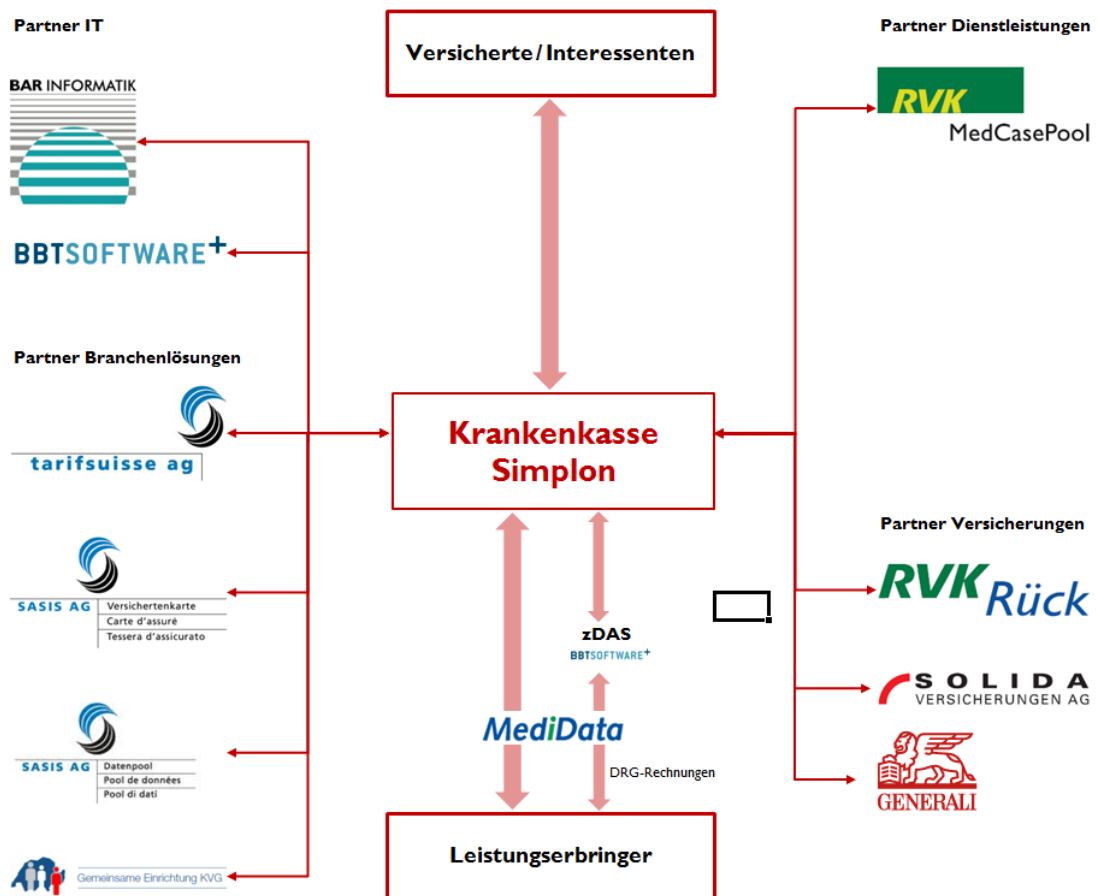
Partner IT

BAR INFORMATIK

BBTSOFTWARE+

Partner Branchenlösungen

tarifsuisse ag

SASIS AG
Versichertenkarte
Carte d'assuré
Tessera d'assicurato

SASIS AG
Datenpool
Pool de données
Pool di dati

Gemeinsame Einrichtung KVG

Versicherte / Interessenten

Krankenkasse Simplon

zDAS
BBTSOFTWARE+

MediData

DRG-Rechnungen

Leistungserbringer

Partner Dienstleistungen

RVK
MedCasePool

Partner Versicherungen

RVK Rück

SOLIDA
VERSICHERUNGEN AG

GENERALI